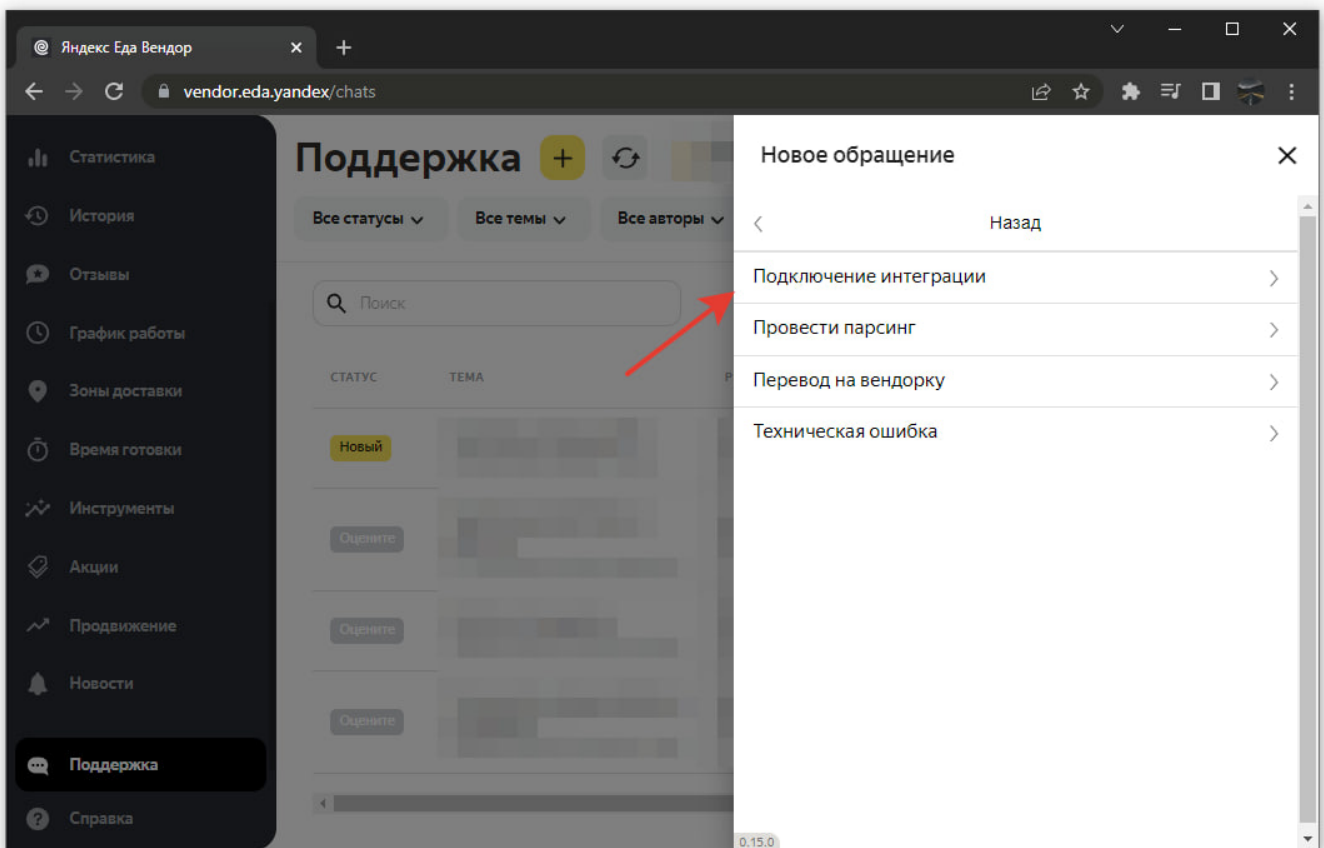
Яндекс Еда Вендор

vendor.eda.yandex/chats

Статистика
История
Отзывы
График работы
Зоны доставки
Время готовки
Инструменты
Акции
Продвижение
Новости
Поддержка
Справка

Поддержка

Все статусы
Все темы
Все авторы

Поиск

СТАТУС
ТЕМА

Новый
Оцените
Оцените
Оцените

Новое обращение

Назад

Подключение интеграции
Провести парсинг
Перевод на вендорку
Техническая ошибка

0.15.0